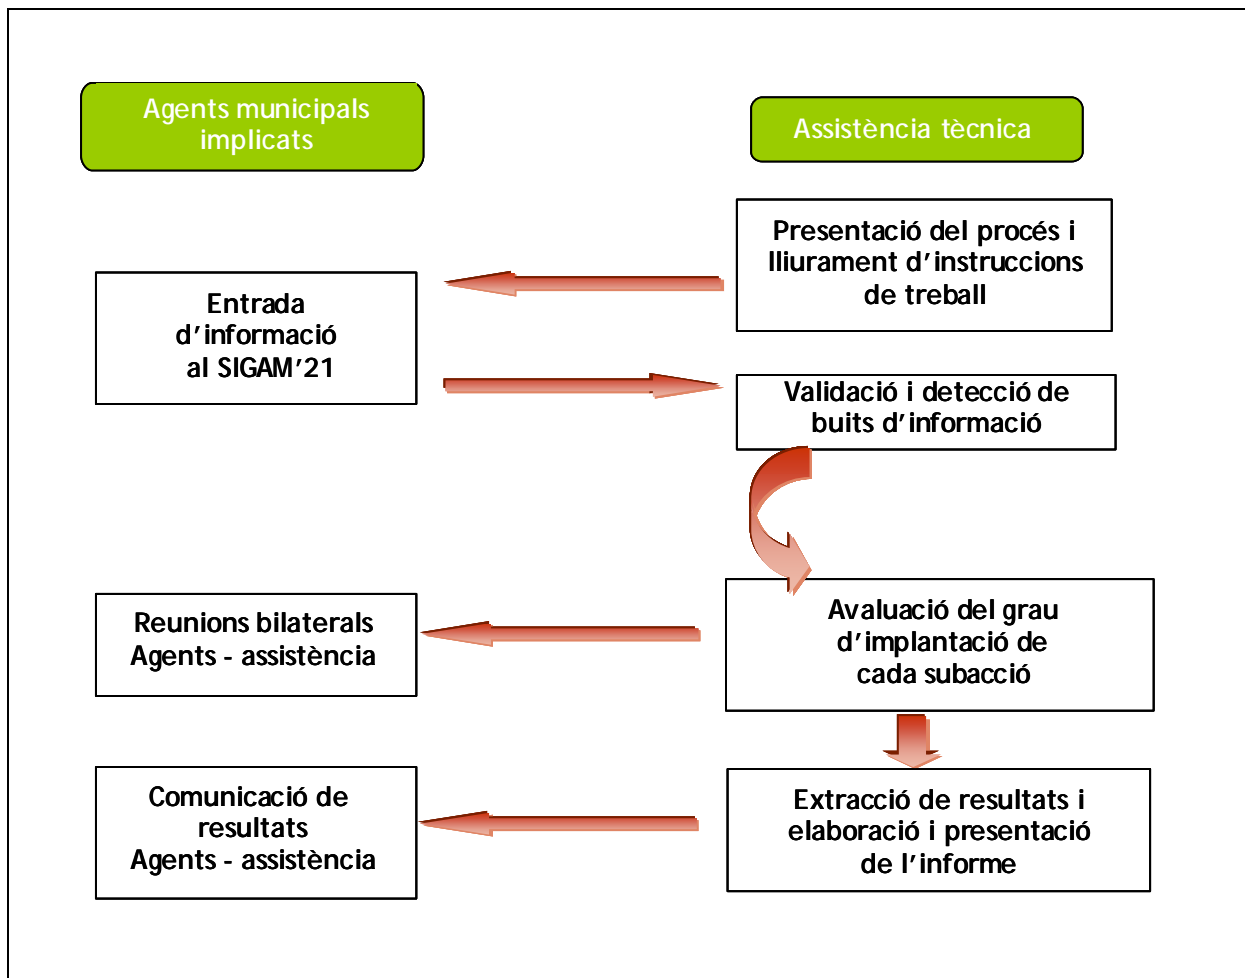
Agents municipals implicats

Assistència tècnica

Presentació del procés i lliurament d'instruccions de treball

Entrada d'informació al SIGAM'21

Validació i detecció de buits d'informació

Reunions bilaterals Agents - assistència

Avaluació del grau d'implantació de cada subacció

Comunicació de resultats Agents - assistència

Extracció de resultats i elaboració i presentació de l'informe